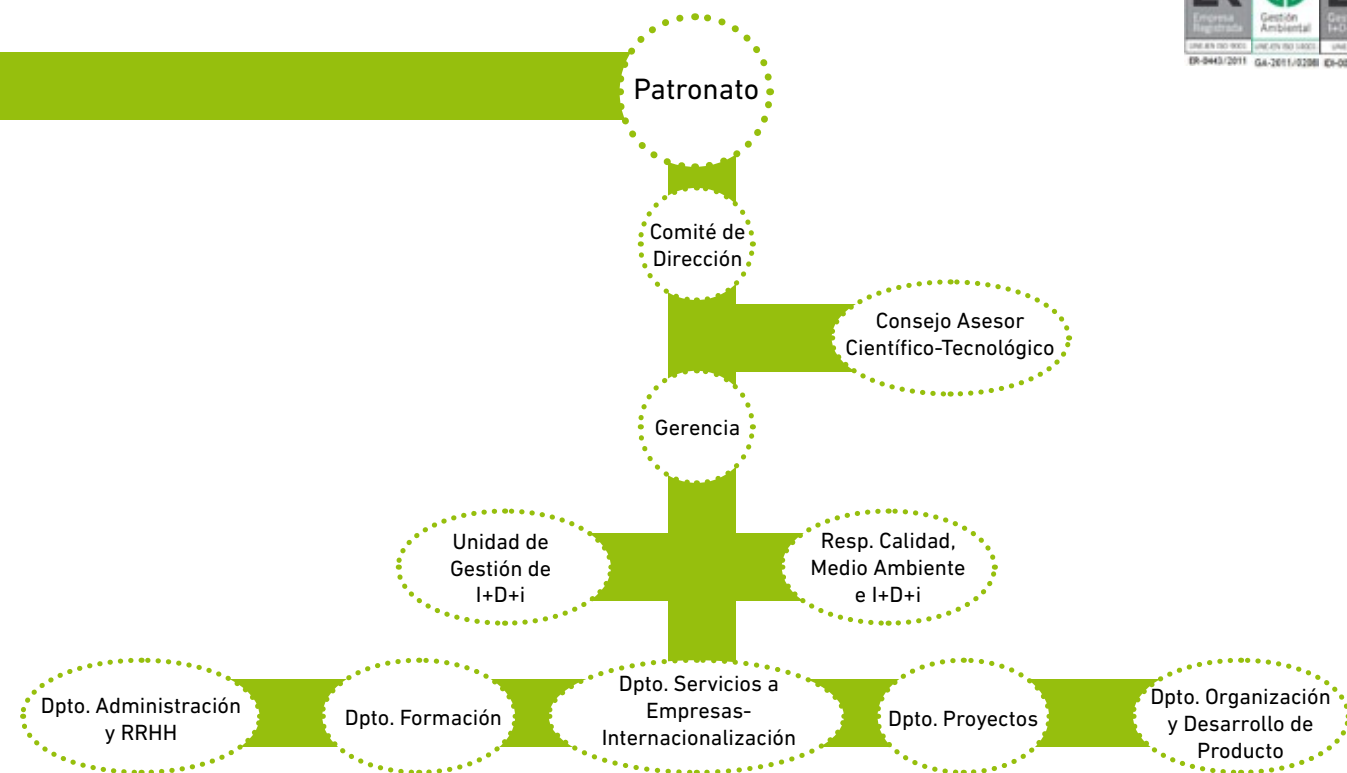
Empresa Registrada
UNE-EN ISO 9001
ER-0443/2011

Gestión Ambiental
UNE-EN ISO 14001
GA-2011/0208

Gestión I+D
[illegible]
IDI-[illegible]

Patronato

Comité de Dirección

Consejo Asesor Científico-Tecnológico

Gerencia

Unidad de Gestión de I+D+i

Resp. Calidad, Medio Ambiente e I+D+i

Dpto. Administración y RRHH

Dpto. Formación

Dpto. Servicios a Empresas-Internacionalización

Dpto. Proyectos

Dpto. Organización y Desarrollo de Producto